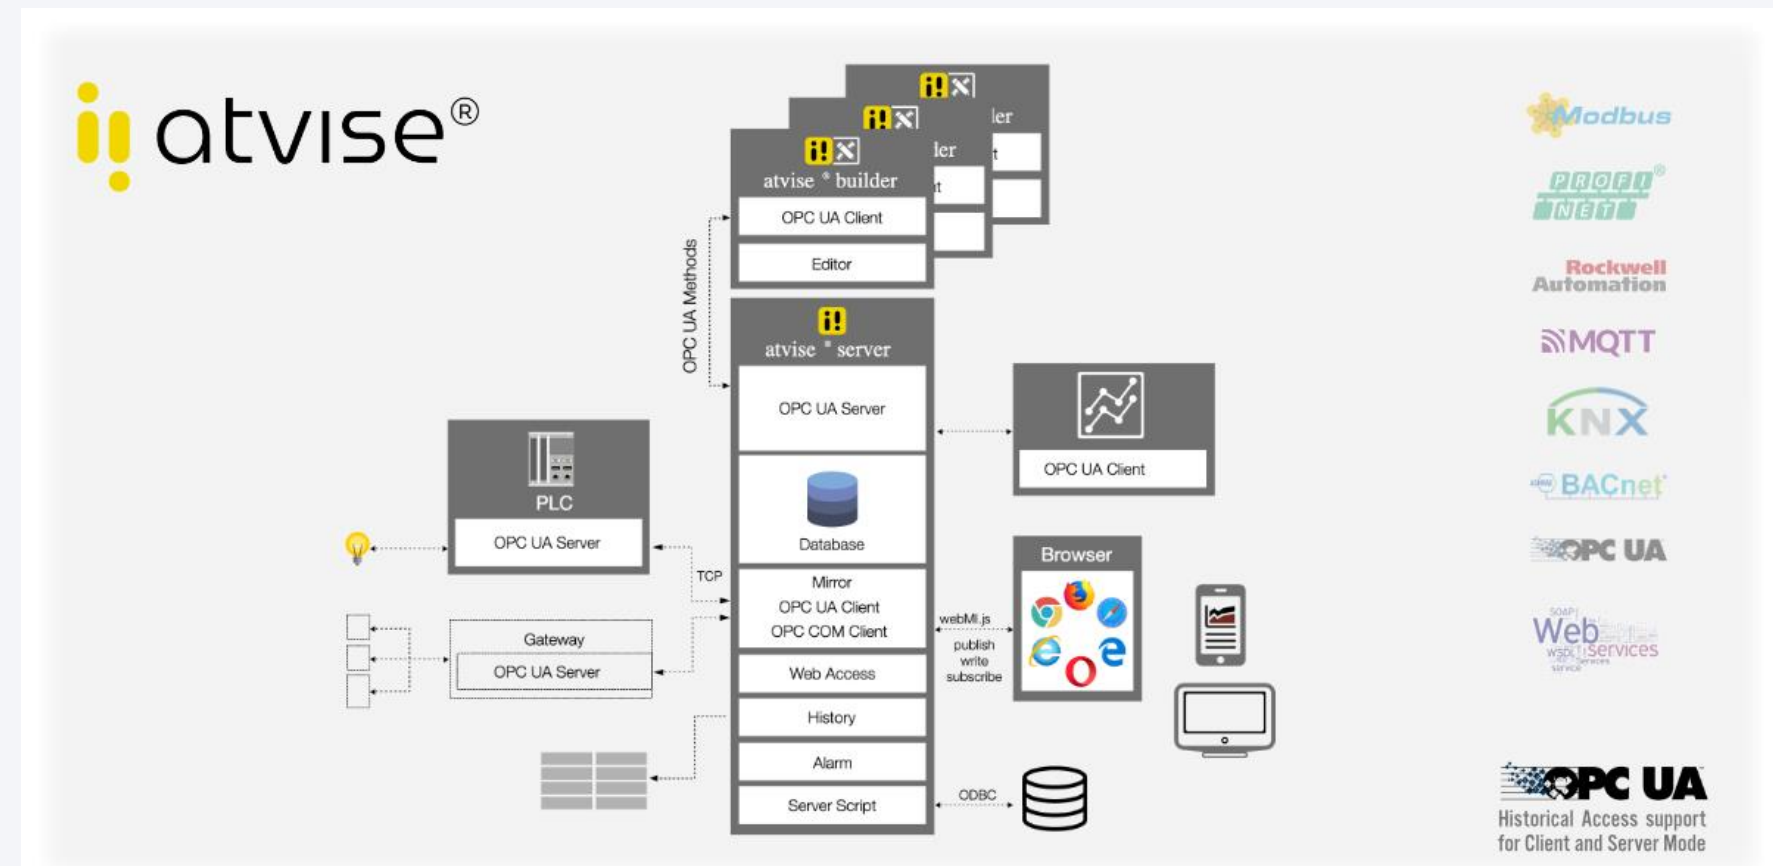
atvise®

ler
t

ler
t

atvise ® builder
OPC UA Client
Editor

OPC UA Methods

atvise ® server
OPC UA Server
Database
Mirror
OPC UA Client
OPC COM Client
Web Access
History
Alarm
Server Script

OPC UA Client

PLC
OPC UA Server

TCP

Gateway
OPC UA Server

Browser

webMI.js
publish
write
subscribe

ODBC

Modbus
PROFI NET®
Rockwell Automation
MQTT
KNX
BACnet
OPC UA
SOAP Web Services WSDL

OPC UA
Historical Access support
for Client and Server Mode